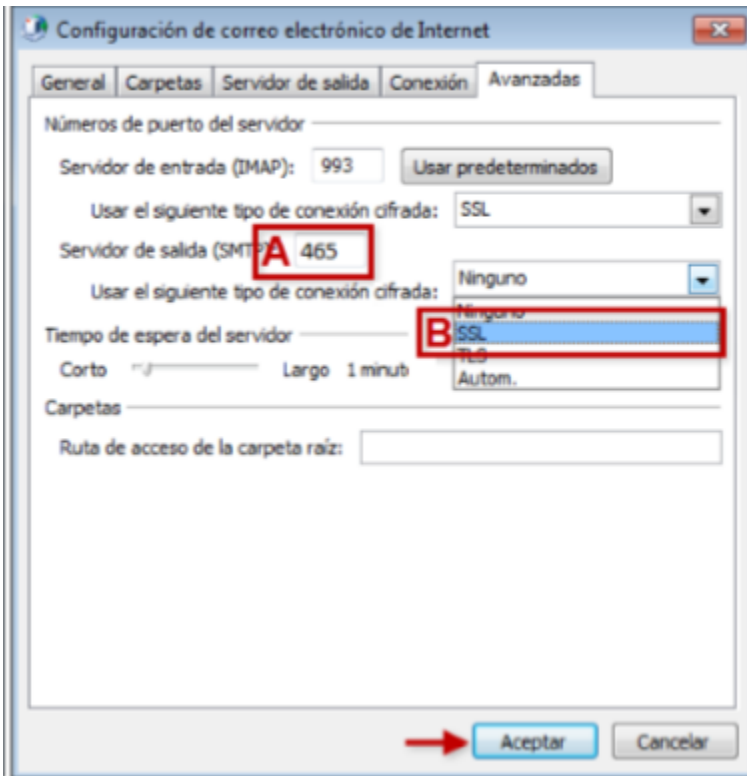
Configuración de correo electrónico de Internet

General | Carpetas | Servidor de salida | Conexión | Avanzadas

Números de puerto del servidor

Servidor de entrada (IMAP): 993 Usar predeterminados

Usar el siguiente tipo de conexión cifrada: SSL

Servidor de salida (SMTP A 465

Usar el siguiente tipo de conexión cifrada: Ninguno

Ninguno
B SSL
TLS
Autom.

Tiempo de espera del servidor

Corto Largo 1 minut

Carpetas

Ruta de acceso de la carpeta raíz:

Aceptar Cancelar